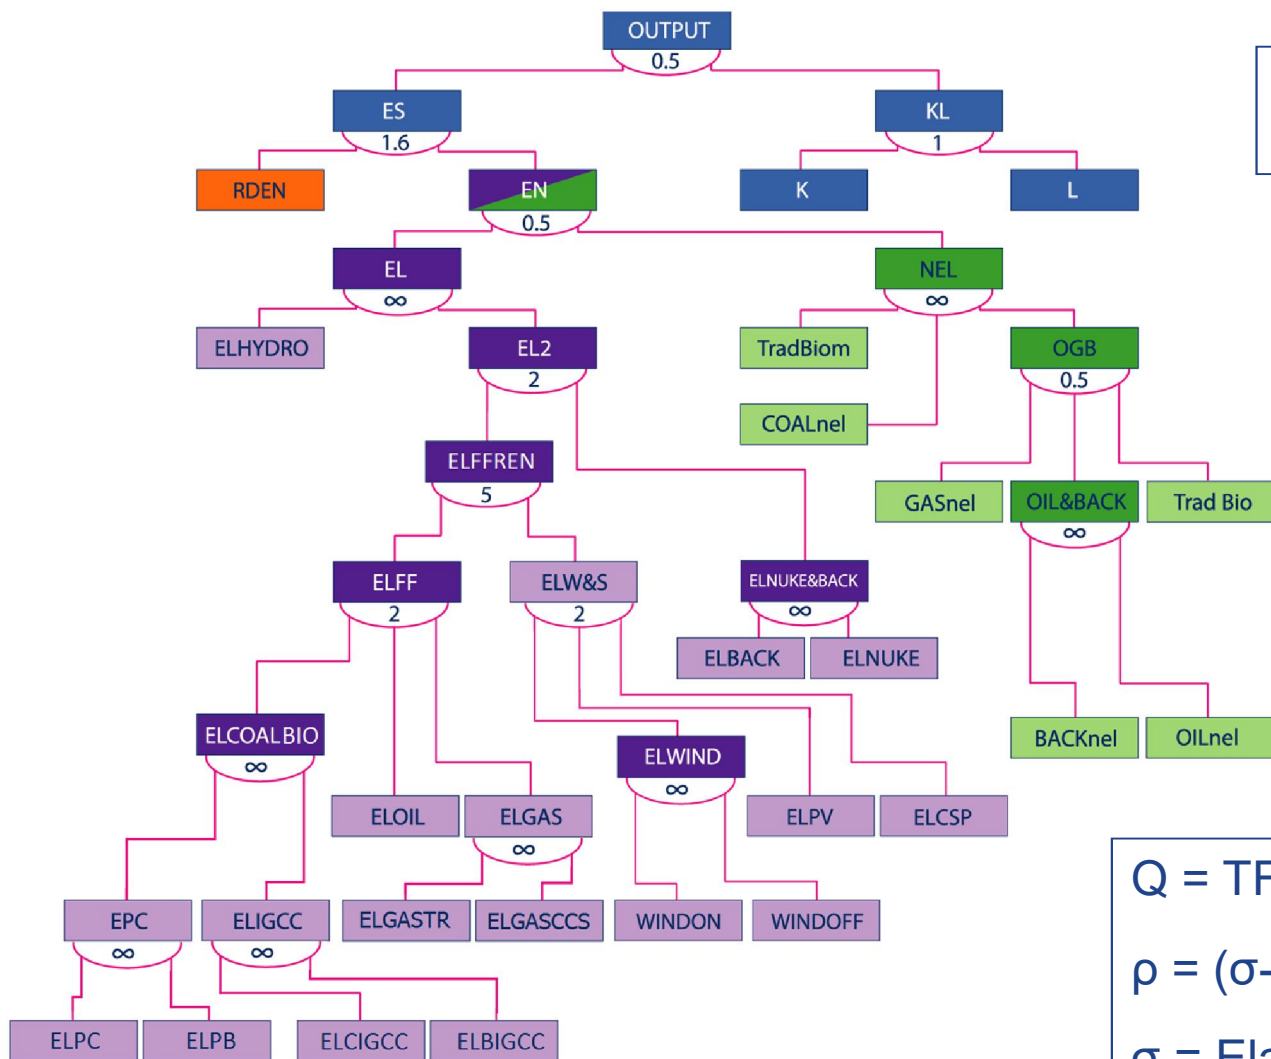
OUTPUT
0.5
ES
1.6
KL
1
RDEN
EN
0.5
K
L
EL
∞
NEL
∞
ELHYDRO
EL2
2
TradBiom
OGB
0.5
COALnel
ELFFREN
5
GASnel
OIL&BACK
∞
Trad Bio
ELFF
2
ELW&S
2
ELNUKE&BACK
∞
ELBACK
ELNUKE
ELCOALBIO
∞
ELWIND
∞
BACKnel
OILnel
ELOIL
ELGAS
∞
ELPV
ELCSP
EPC
∞
ELIGCC
∞
ELGASTR
ELGASCCS
WINDON
WINDOFF
ELPC
ELPB
ELCIGCC
ELBIGCC

Q = TF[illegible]
ρ = (σ-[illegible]
σ = Ela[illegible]